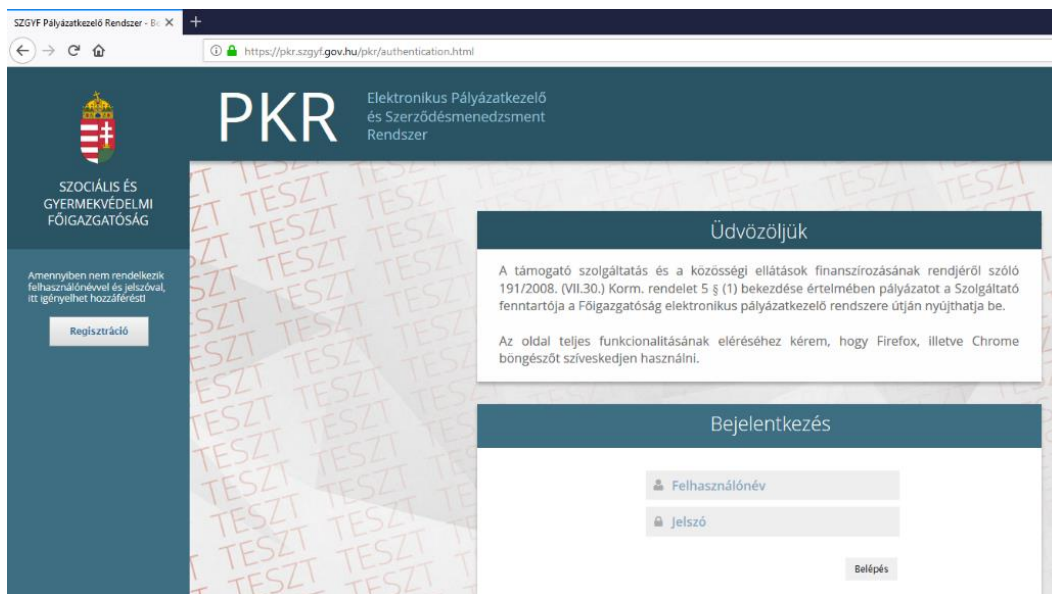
SZGYF Pályázatkezelő Rendszer - Bo ×
+
https://pkr.szgyf.gov.hu/pkr/authentication.html

SZOCIÁLIS ÉS GYERMEKVÉDELMI FŐIGAZGATÓSÁG

Amennyiben nem rendelkezik felhasználónévvel és jelszóval, itt igényelhet hozzáférést!

Regisztráció

PKR

Elektronikus Pályázatkezelő és Szerződésmenedzsment Rendszer

TESZT TESZT TESZT TESZT TESZT TESZT TESZT TESZT TESZT TESZT TESZT TESZT TESZT TESZT TESZT TESZT TESZT TESZT TESZT TESZT TESZT TESZT TESZT TESZT

Üdvözöljük

A támogató szolgáltatás és a közösségi ellátások finanszírozásának rendjéről szóló 191/2008. (VII.30.) Korm. rendelet 5 § (1) bekezdése értelmében pályázatot a Szolgáltató fenntartója a Főigazgatóság elektronikus pályázatkezelő rendszere útján nyújthatja be.

Az oldal teljes funkcionalitásának eléréséhez kérem, hogy Firefox, illetve Chrome böngészőt szíveskedjen használni.

Bejelentkezés

Felhasználónév

Jelszó

Belépés